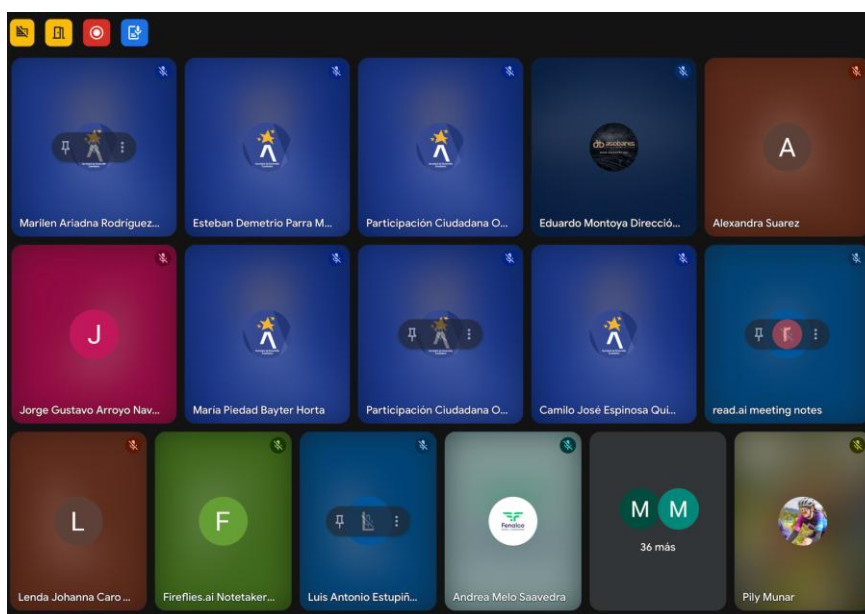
Marilen Ariadna Rodríguez...

Esteban Demetrio Parra M...

Participación Ciudadana O...

Eduardo Montoya Direcció...

A

Alexandra Suarez

J

Jorge Gustavo Arroyo Nav...

María Piedad Bayter Horta

Participación Ciudadana O...

Camilo José Espinosa Qui...

read.ai meeting notes

L

Lenda Johanna Caro ...

F

Fireflies.ai Notetaker...

Luis Antonio Estupiñ...

Fenalco

Andrea Melo Saavedra

M M

36 más

Pily Munar